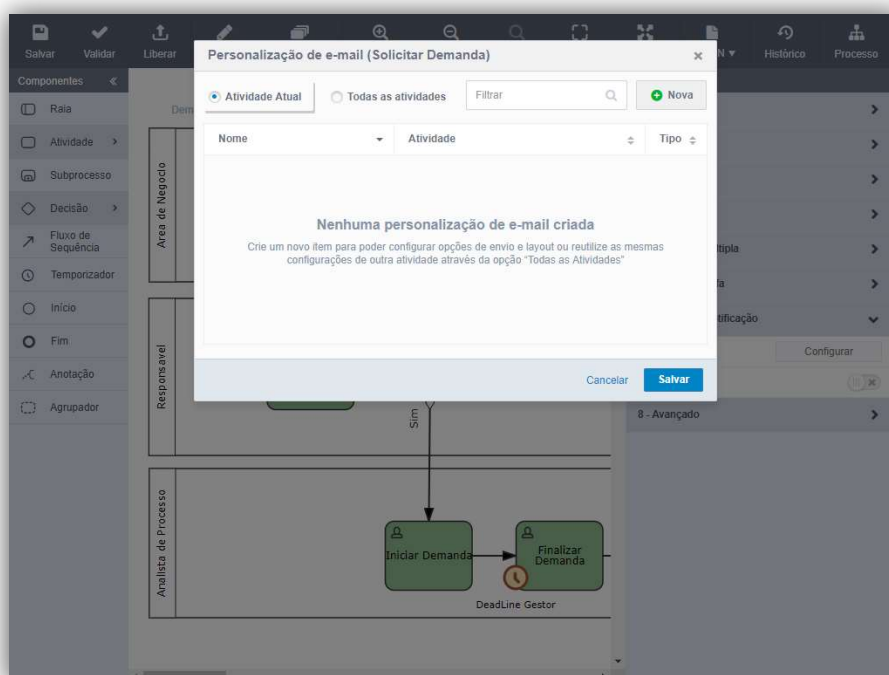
Salvar Validar Liberar N ▾ Histórico Processo

Componentes «

Raia
Atividade >
Subprocesso
Decisão >
Fluxo de Sequência
Temporizador
Início
Fim
Anotação
Agrupador

Dem

Area de Negocio

Responsavel

Analista de Processo

Sim

Iniciar Demanda

Finalizar Demanda

DeadLine Gestor

Personalização de e-mail (Solicitar Demanda) ×

Atividade Atual
Todas as atividades
Filtrar
Nova

| Nome | Atividade | Tipo |
|---|---|---|

Nenhuma personalização de e-mail criada

Crie um novo item para poder configurar opções de envio e layout ou reutilize as mesmas configurações de outra atividade através da opção "Todas as Atividades"

Cancelar Salvar

ltipla
fa
tificação
Configurar
8 - Avançado